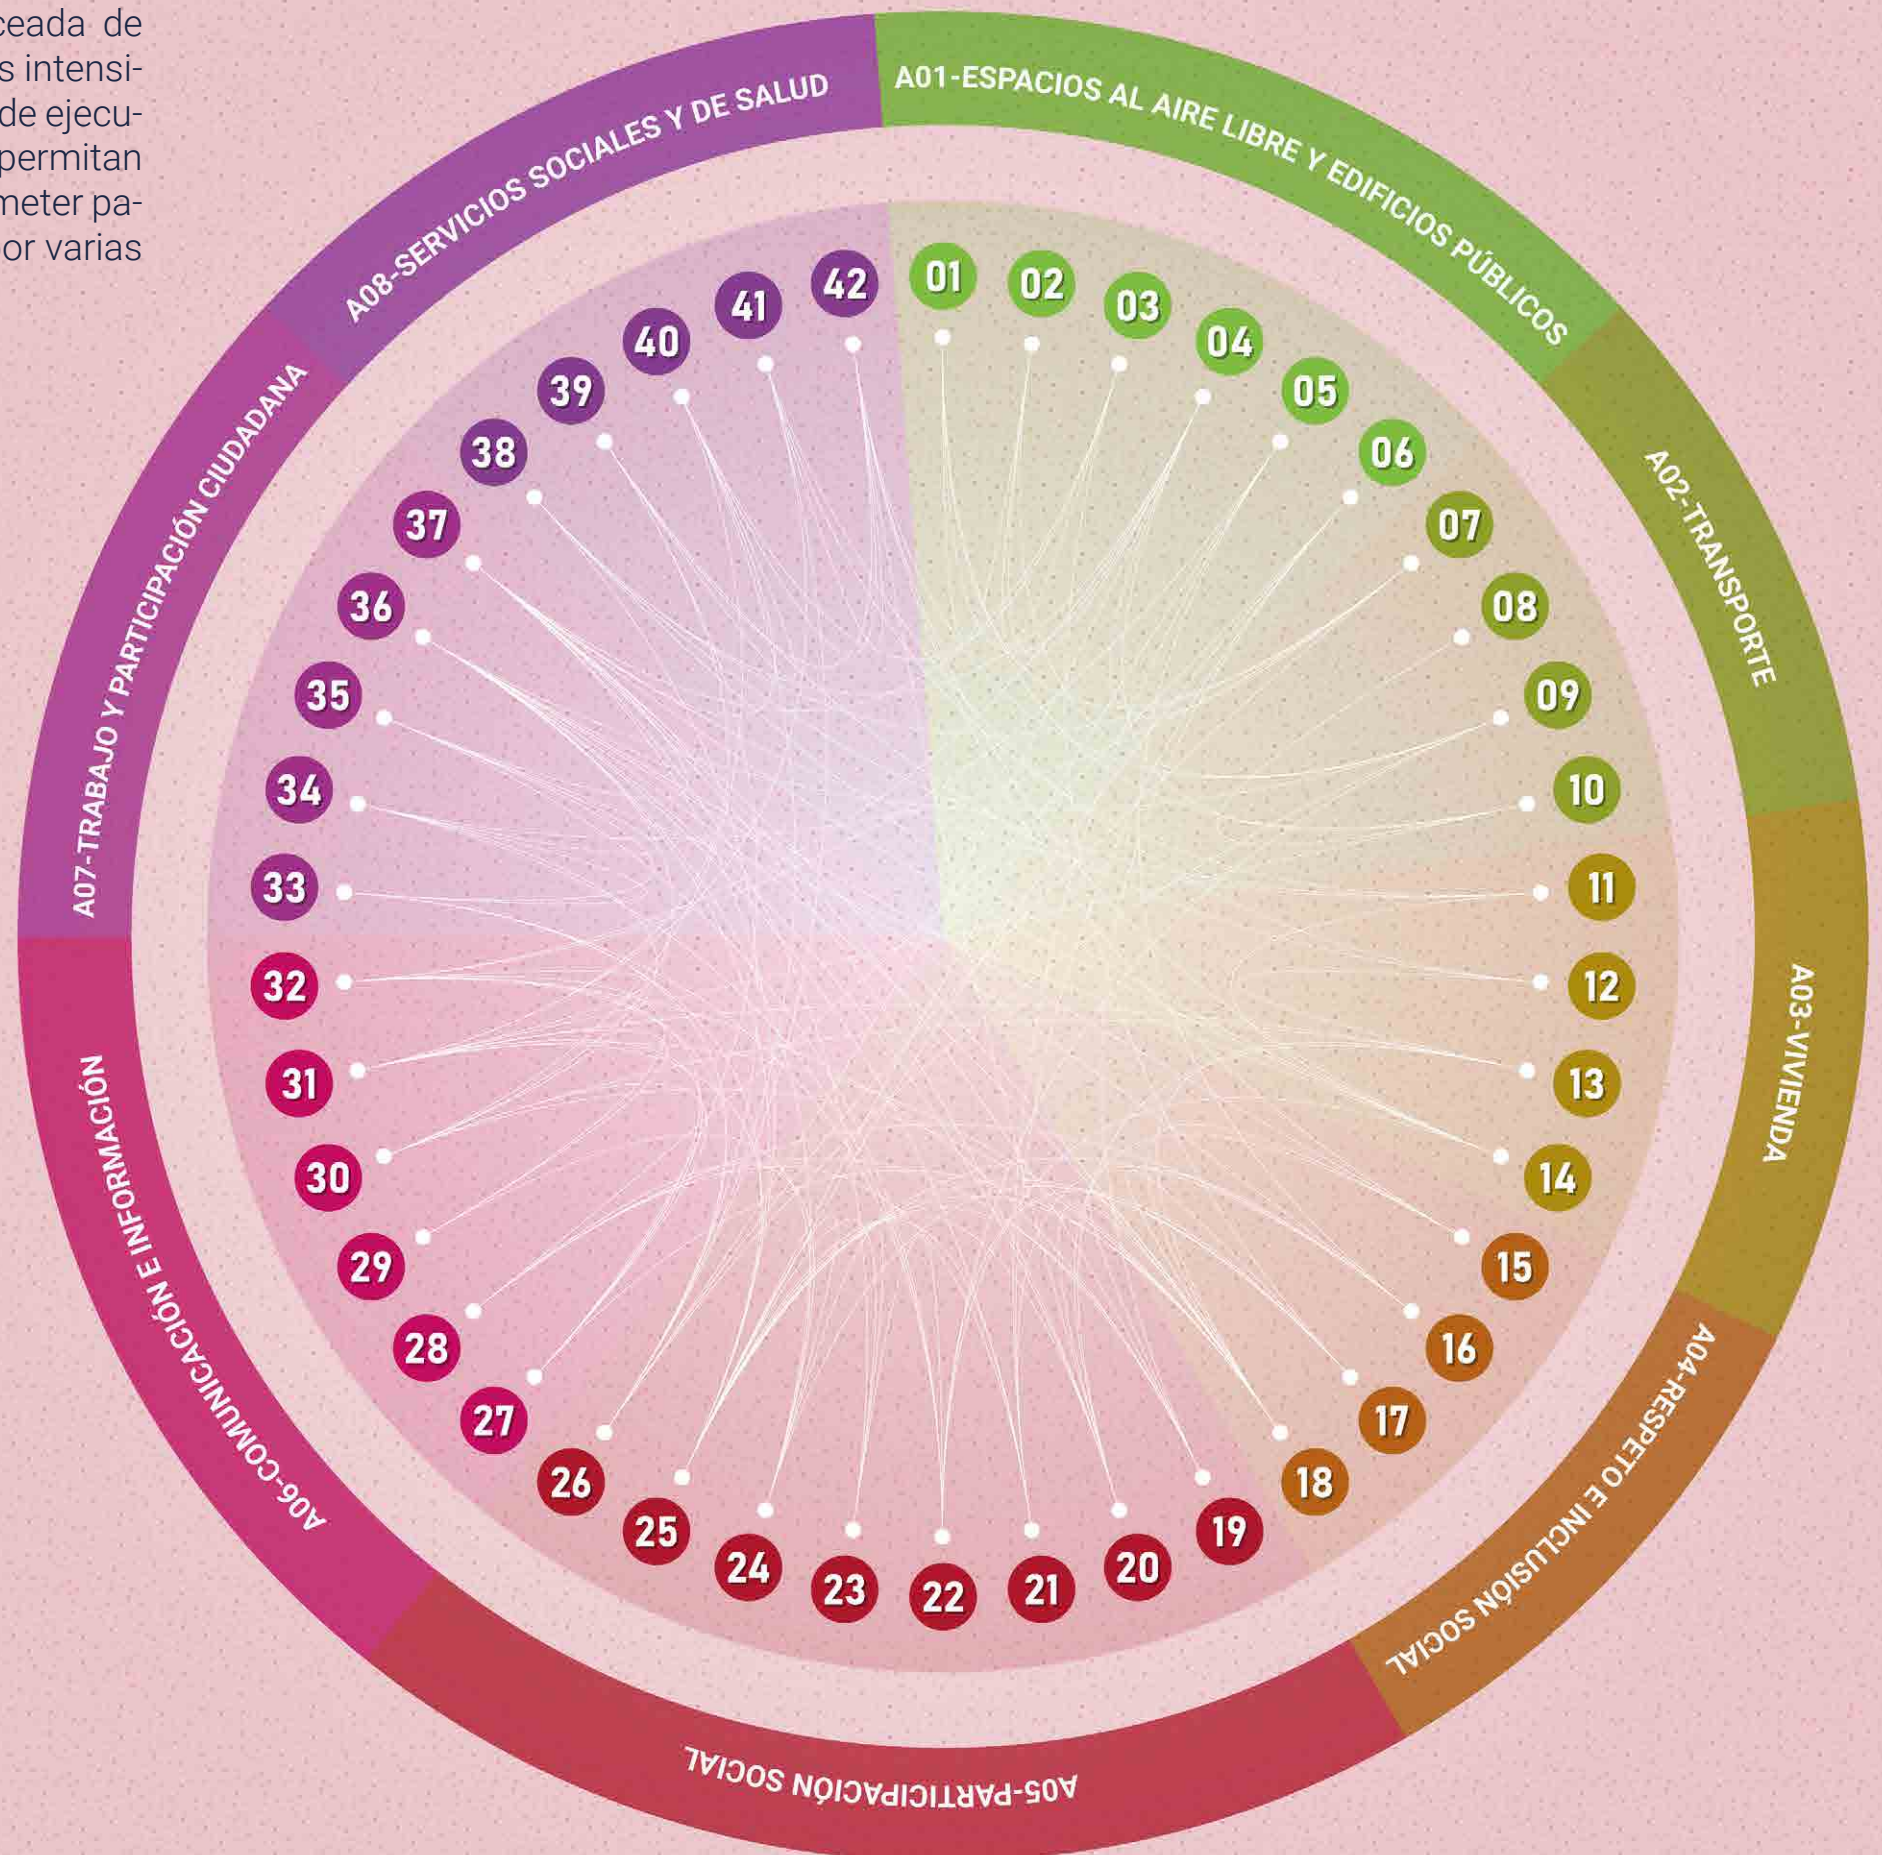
ceada de
s intensi-
de ejecu-
permitan
meter pa-
or varias

A01-ESPACIOS AL AIRE LIBRE Y EDIFICIOS PÚBLICOS
A02-TRANSPORTE
A03-VIVIENDA
A04-RESPETO E INCLUSIÓN SOCIAL
A05-PARTICIPACIÓN SOCIAL
A06-COMUNICACIÓN E INFORMACIÓN
A07-TRABAJO Y PARTICIPACIÓN CIUDADANA
A08-SERVICIOS SOCIALES Y DE SALUD

01 02 03 04 05 06 07 08 09 10 11 12 13 14 15 16 17 18 19 20 21 22 23 24 25 26 27 28 29 30 31 32 33 34 35 36 37 38 39 40 41 42